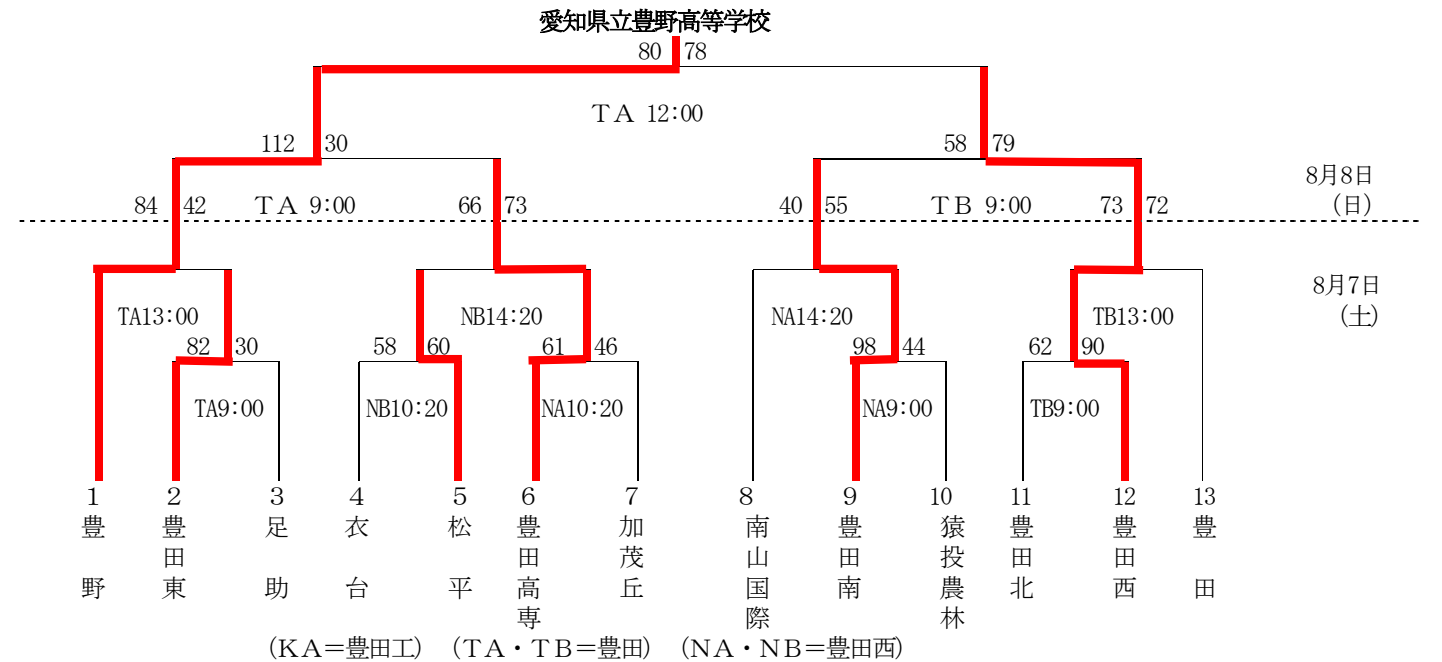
愛知県立豊野高等学校

80 78

TA 12:00

112 30

58 79

8月8日
(日)

84 42 TA 9:00 66 73

40 55 TB 9:00 73 72

8月7日
(土)

TA13:00

NB14:20

NA14:20

TB13:00

82 30

58 60

61 46

98 44

62 90

TA9:00

NB10:20

NA10:20

NA9:00

TB9:00

1 豊野

2 豊田東

3 足助

4 衣台

5 松平

6 豊田高専

7 加茂丘

8 南山国際

9 豊田南

10 猿投農林

11 豊田北

12 豊田西

13 豊田

(KA=豊田工) (TA・TB=豊田) (NA・NB=豊田西)